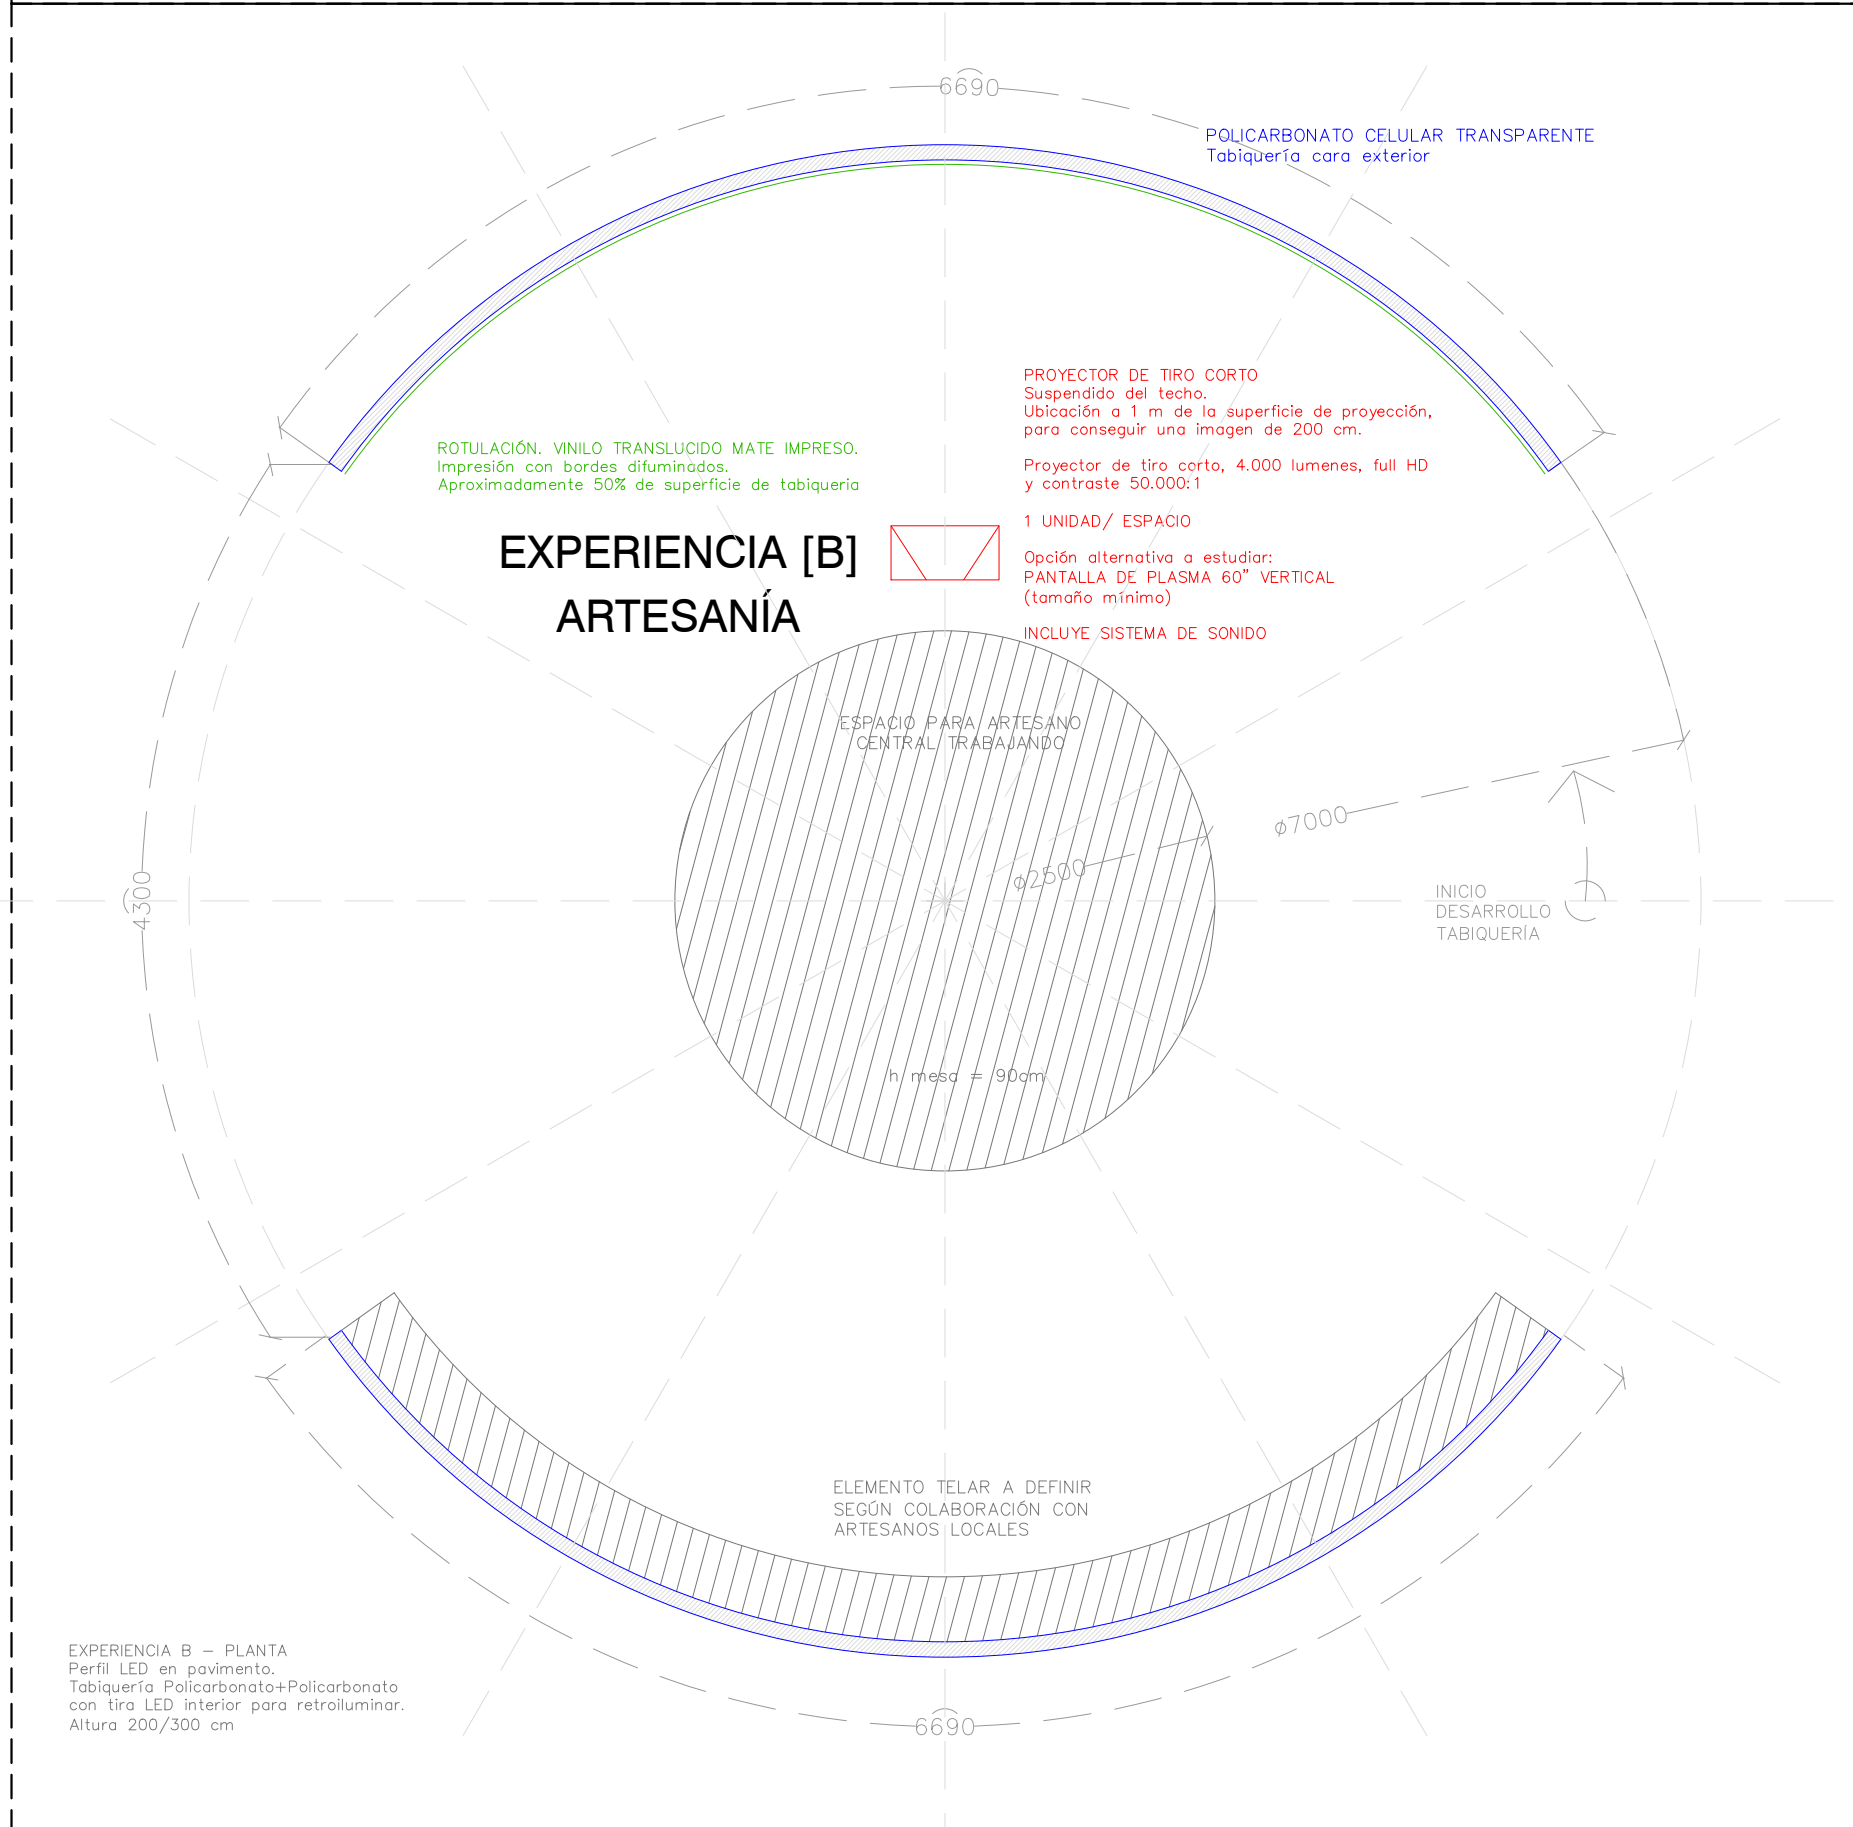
6690

POLICARBONATO CELULAR TRANSPARENTE
Tabiquería cara exterior

PROYECTOR DE TIRO CORTO
Suspendido del techo.
Ubicación a 1 m de la superficie de proyección, para conseguir una imagen de 200 cm.

Proyector de tiro corto, 4.000 lumenes, full HD y contraste 50.000:1

1 UNIDAD/ ESPACIO

Opción alternativa a estudiar:
PANTALLA DE PLASMA 60" VERTICAL
(tamaño mínimo)

INCLUYE SISTEMA DE SONIDO

ROTULACIÓN. VINILO TRANSLUCIDO MATE IMPRESO.
Impresión con bordes difuminados.
Aproximadamente 50% de superficie de tabiqueria

EXPERIENCIA [B]
ARTESANÍA

ESPACIO PARA ARTESANO
CENTRAL TRABAJANDO

$\phi$7000

$\phi$2500

4300

INICIO
DESARROLLO
TABIQUERÍA

h mesa = 90cm

ELEMENTO TELAR A DEFINIR
SEGÚN COLABORACIÓN CON
ARTESANOS LOCALES

EXPERIENCIA B — PLANTA
Perfil LED en pavimento.
Tabiquería Policarbonato+Policarbonato con tira LED interior para retroiluminar.
Altura 200/300 cm

6690